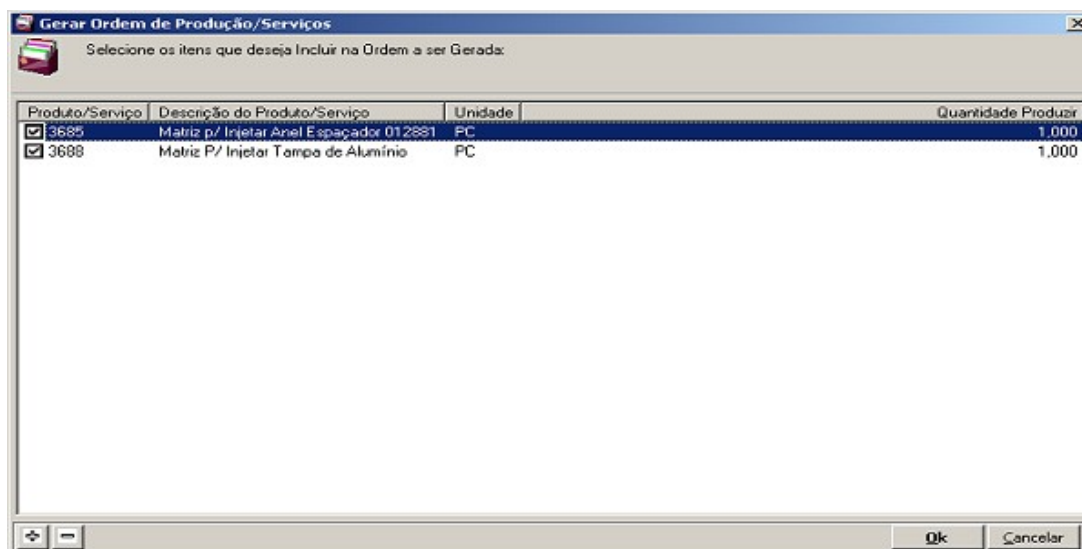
Gerar Ordem de Produção/Serviços

Selecione os itens que deseja Incluir na Ordem a ser Gerada:

| Produto/Serviço | Descrição do Produto/Serviço | Unidade | Quantidade Produzir |
|---|---|---|---|
| 3685 | Matriz p/ Injetar Anel Espaçador 012881 | PC | 1,000 |
| 3688 | Matriz P/ Injetar Tampa de Alumínio | PC | 1,000 |

Ok
Cancelar